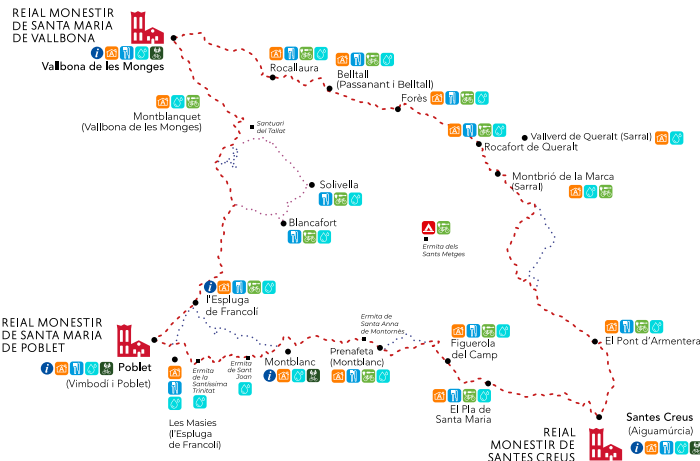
REIAL MONESTIR DE SANTA MARIA DE VALLBONA

Vallbona de les Monges

Rocallaura

Belltall (Passanant i Belltall)

Forès

Montblanquet (Vallbona de les Monges)

Santuari del Tallat

Vallverd de Queralt (Sarral)

Rocafort de Queralt

Montbrió de la Marca (Sarral)

Solivella

Blancafort

Ermita dels Sants Metges

l'Espluga de Francolí

REIAL MONESTIR DE SANTA MARIA DE POBLET

Poblet (Vimbodí i Poblet)

Ermita de la Santíssima Trinitat

Ermita de Sant Joan

Montblanc

Ermita de Santa Anna de Montornès

Prenafeta (Montblanc)

Figuerola del Camp

El Pont d'Armentera

Les Masies (l'Espluga de Francolí)

El Pla de Santa Maria

Santes Creus (Aiguamúrcia)

REIAL MONESTIR DE SANTES CREUS